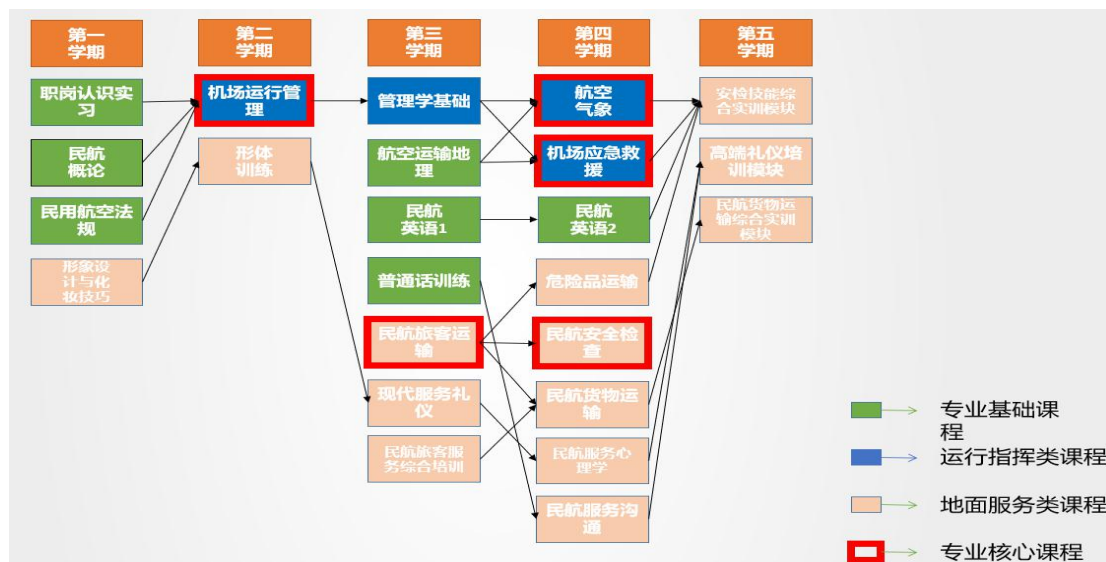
第一学期

职岗认识实习

民航概论

民用航空法规

形象设计与化妆技巧

第二学期

机场运行管理

形体训练

第三学期

管理学基础

航空运输地理

民航英语1

普通话训练

民航旅客运输

现代服务礼仪

民航旅客服务综合培训

第四学期

航空气象

机场应急救援

民航英语2

危险品运输

民航安全检查

民航货物运输

民航服务心理学

民航服务沟通

第五学期

安检技能综合实训模块

高端礼仪培训模块

民航货物运输综合实训模块

专业基础课程

运行指挥类课程

地面服务类课程

专业核心课程